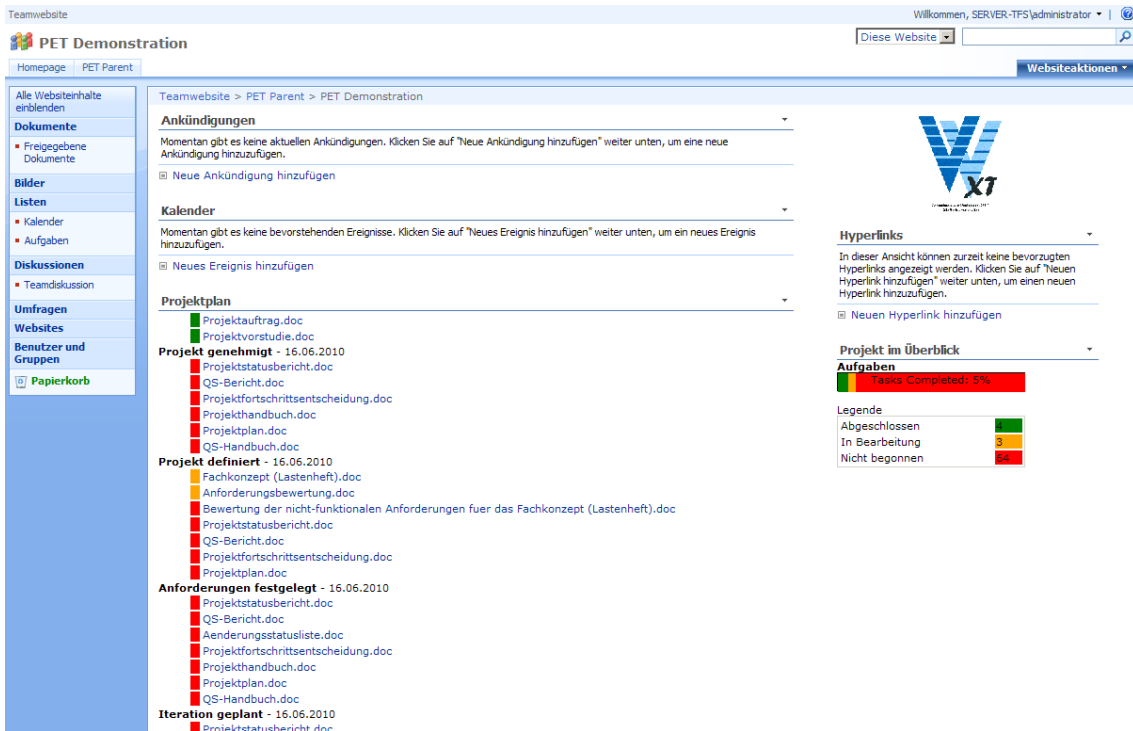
Teamwebsite

Willkommen, SERVER-TFS\administrator ▾ |

PET Demonstration

Diese Website

Homepage PET Parent

Websiteaktionen ▾

Alle Websiteinhalte einblenden

Dokumente

Freigegebene Dokumente

Bilder

Listen

Kalender

Aufgaben

Diskussionen

Teamdiskussion

Umfragen

Websites

Benutzer und Gruppen

Papierkorb

Teamwebsite > PET Parent > PET Demonstration

Ankündigungen

Momentan gibt es keine aktuellen Ankündigungen. Klicken Sie auf "Neue Ankündigung hinzufügen" weiter unten, um eine neue Ankündigung hinzuzufügen.

Neue Ankündigung hinzufügen

Kalender

Momentan gibt es keine bevorstehenden Ereignisse. Klicken Sie auf "Neues Ereignis hinzufügen" weiter unten, um ein neues Ereignis hinzuzufügen.

Neues Ereignis hinzufügen

Projektplan

Projektauftrag.doc
Projektvorstudie.doc
Projekt genehmigt - 16.06.2010
Projektstatusbericht.doc
QS-Bericht.doc
Projektfortschrittsentscheidung.doc
Projekthandbuch.doc
Projektplan.doc
QS-Handbuch.doc
Projekt definiert - 16.06.2010
Fachkonzept (Lastenheft).doc
Anforderungsbewertung.doc
Bewertung der nicht-funktionalen Anforderungen fuer das Fachkonzept (Lastenheft).doc
Projektstatusbericht.doc
QS-Bericht.doc
Projektfortschrittsentscheidung.doc
Projektplan.doc
Anforderungen festgelegt - 16.06.2010
Projektstatusbericht.doc
QS-Bericht.doc
Aenderungsstatusliste.doc
Projektfortschrittsentscheidung.doc
Projekthandbuch.doc
Projektplan.doc
QS-Handbuch.doc
Iteration geplant - 16.06.2010
Projektstatusbericht.doc

XT

Hyperlinks

In dieser Ansicht können zurzeit keine bevorzugten Hyperlinks angezeigt werden. Klicken Sie auf "Neuen Hyperlink hinzufügen" weiter unten, um einen neuen Hyperlink hinzuzufügen.

Neuen Hyperlink hinzufügen

Projekt im Überblick

Aufgaben

Tasks Completed: 5%

Legende

| Abgeschlossen | 4 |
|---|---|
| In Bearbeitung | 3 |
| Nicht begonnen | 64 |